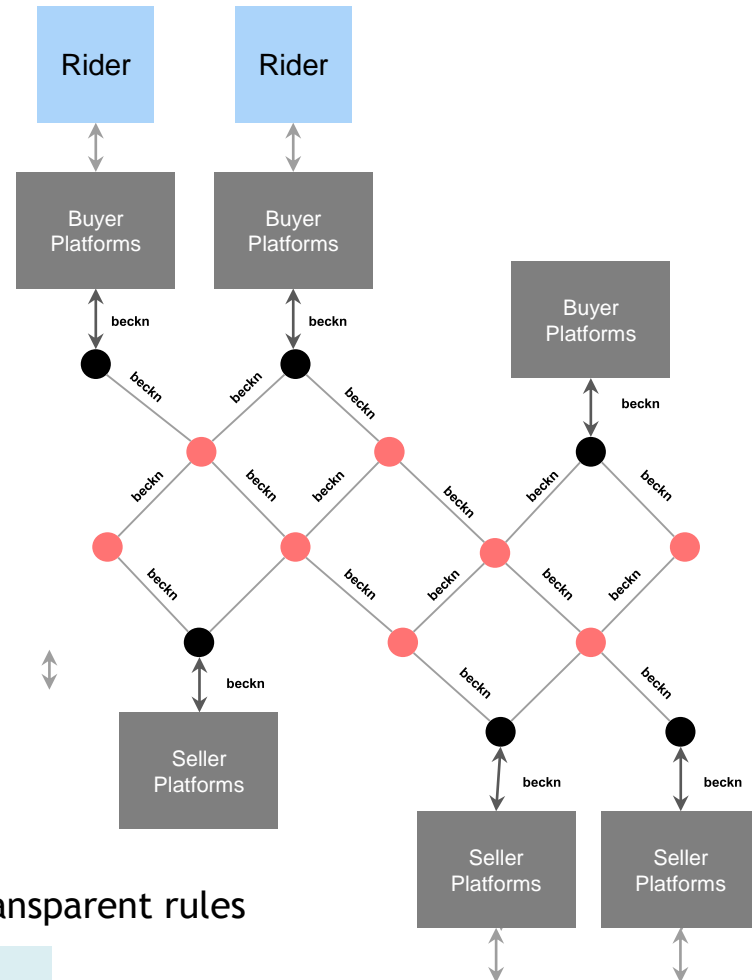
Rider

Rider

Buyer Platforms

Buyer Platforms

beckn

beckn

Buyer Platforms

beckn

beckn

beckn

beckn

beckn

beckn

beckn

beckn

beckn

beckn

beckn

beckn

beckn

beckn

beckn

beckn

beckn

beckn

Seller Platforms

beckn

beckn

Seller Platforms

Seller Platforms

ansparent rules